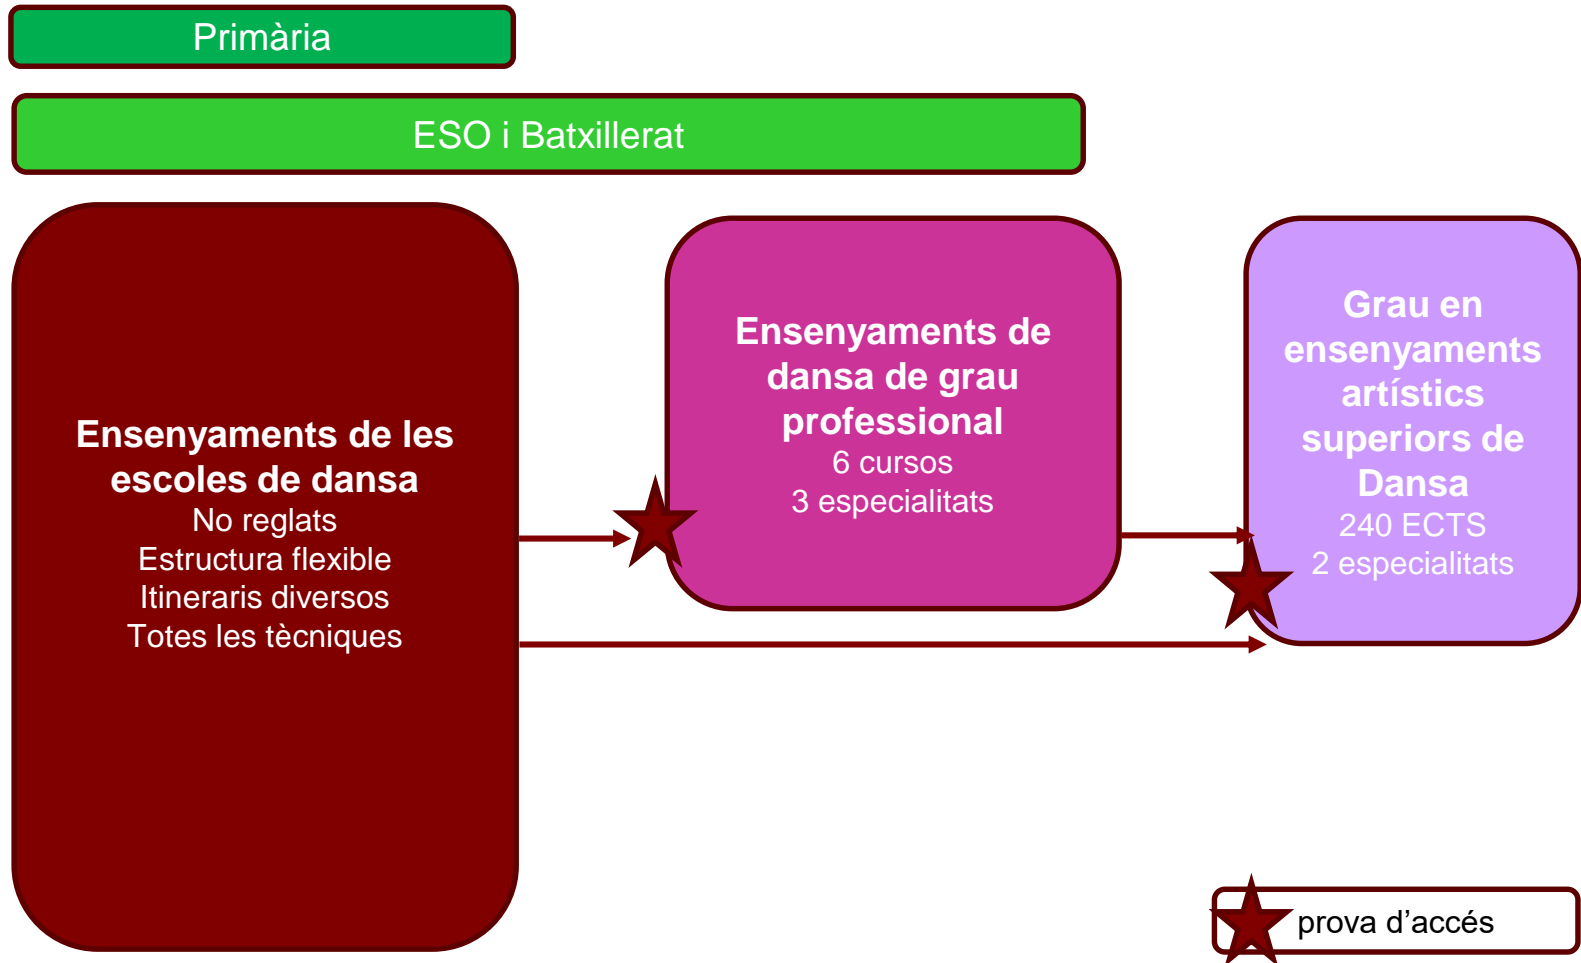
Primària

ESO i Batxillerat

Ensenyaments de les escoles de dansa
No reglats
Estructura flexible
Itineraris diversos
Totes les tècniques

Ensenyaments de dansa de grau professional
6 cursos
3 especialitats

Grau en ensenyaments artístics superiors de Dansa
240 ECTS
2 especialitats

prova d'accés